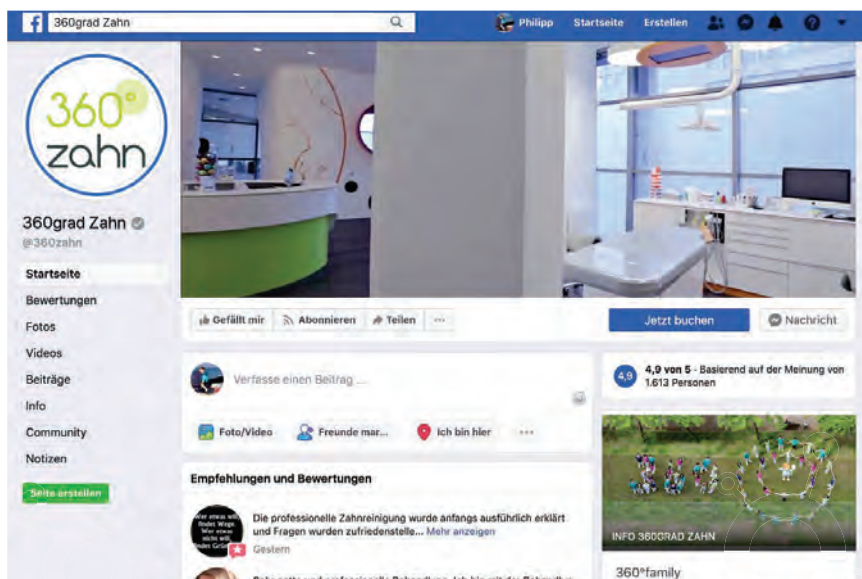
360grad Zahn

Philipp Startseite Erstellen

360° zahn

360grad Zahn
@360zahn

Startseite
Bewertungen
Fotos
Videos
Beiträge
Info
Community
Notizen

Seite erstellen

Gefällt mir Abonnieren Teilen ···

Jetzt buchen Nachricht

Verfasse einen Beitrag ...

Foto/Video Freunde mar... Ich bin hier ···

4,9 4,9 von 5 - Basierend auf der Meinung von 1.613 Personen

Empfehlungen und Bewertungen

Die professionelle Zahnreinigung wurde anfangs ausführlich erklärt und Fragen wurden zufriedenstelle... Mehr anzeigen
Gestern

INFO 360GRAD ZAHN

360°family